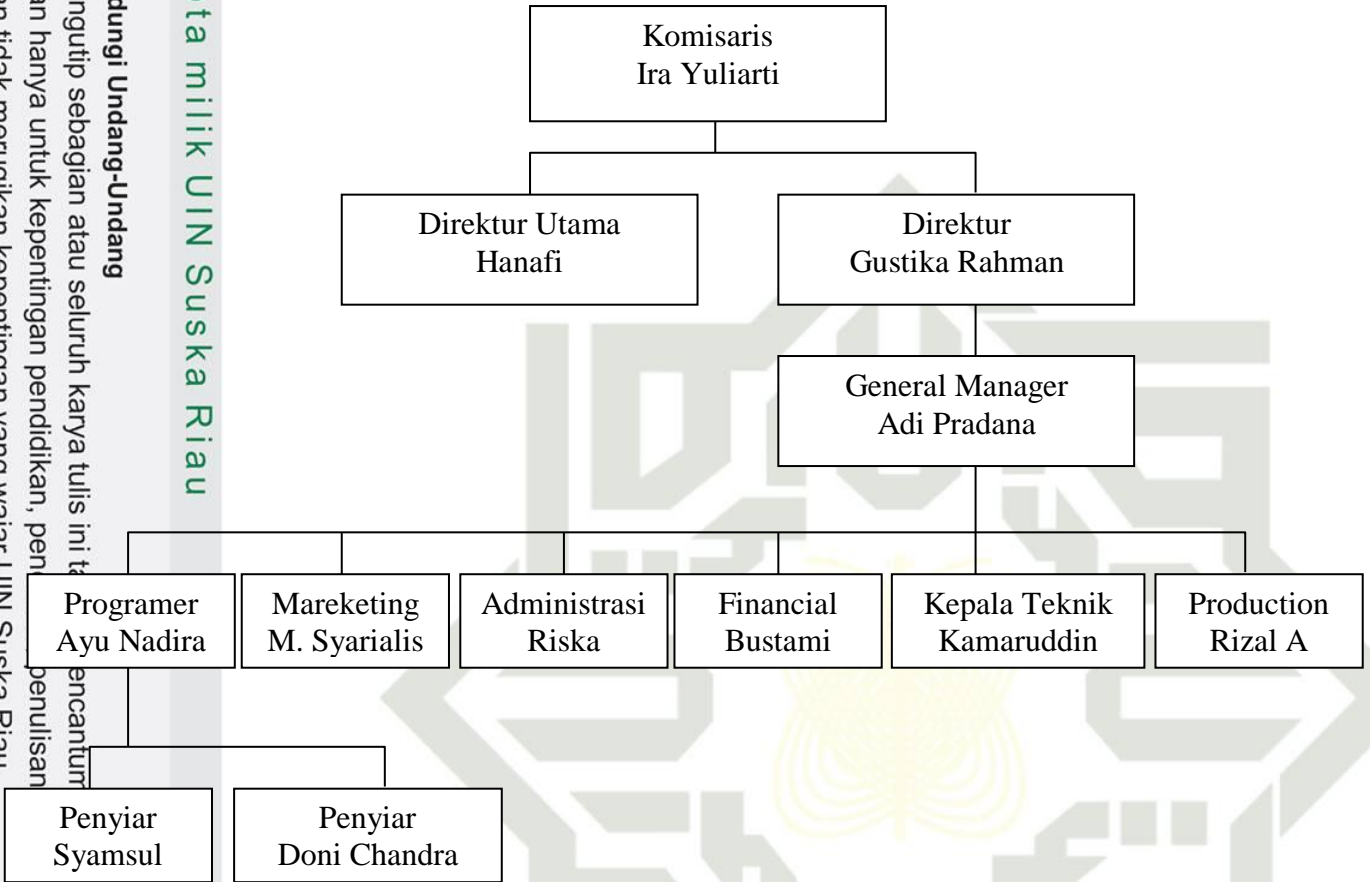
ta milik UIN Suska Riau

dungi Undang-Undang
ngutip sebagian atau seluruh karya tulis ini t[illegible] encantum
an hanya untuk kepentingan pendidikan, pen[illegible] penulisan
n tidak merugikan kepentingan yang wajar UIN Suska Riau

Komisaris
Ira Yuliarti

Direktur Utama
Hanafi

Direktur
Gustika Rahman

General Manager
Adi Pradana

Programer
Ayu Nadira

Mareketing
M. Syarialis

Administrasi
Riska

Financial
Bustami

Kepala Teknik
Kamaruddin

Production
Rizal A

Penyiar
Syamsul

Penyiar
Doni Chandra